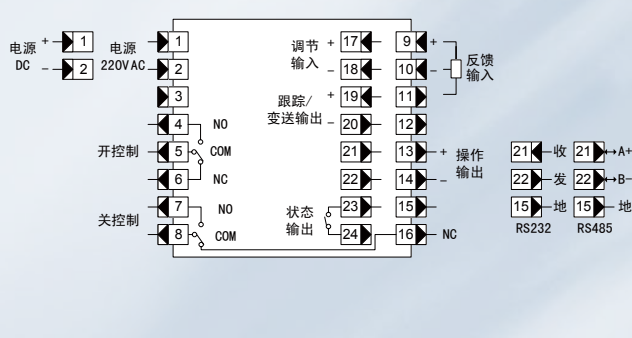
电源 DC + 1 − 2

电源 220VAC 1 2 3

开控制 4 NO 5 COM 6 NC

关控制 7 NO 8 COM

调节 输入 + 17 − 18

跟踪/ 变送输出 + 19 − 20

21 22

状态 输出 23 24

9 + 10 − 11 反馈 输入

12

13 + 操作 14 − 输出

15

16 NC

21 收 22 发 15 地 RS232

21 A+ 22 B− 15 地 RS485